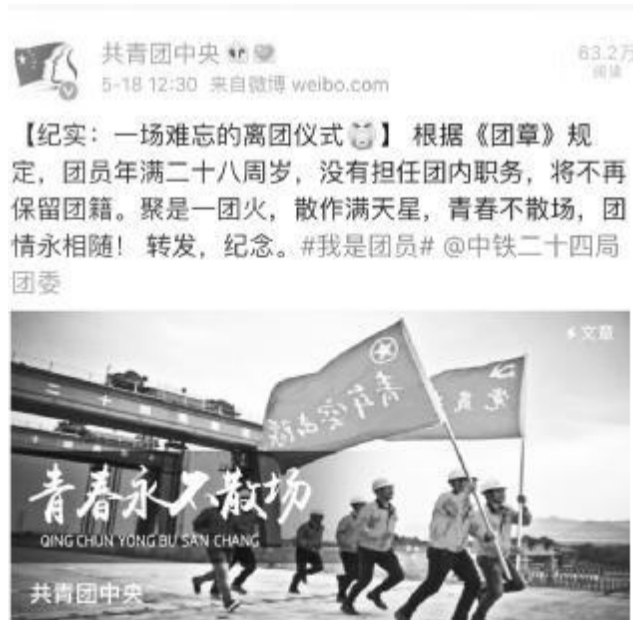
共青团中央

5-18 12:30 来自微博 weibo.com

63.2万 阅读

【纪实：一场难忘的离团仪式】 根据《团章》规定，团员年满二十八周岁，没有担任团内职务，将不再保留团籍。聚是一团火，散作满天星，青春不散场，团情永相随！ 转发，纪念。#我是团员# @中铁二十四局团委

文章

青春永不散场

QING CHUN YONG BU SAN CHANG

共青团中央